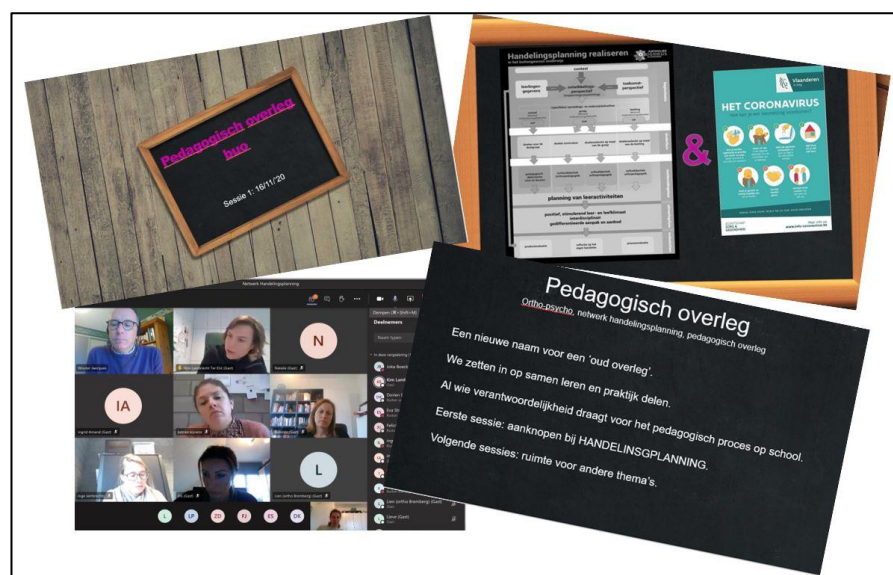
Pedagogisch overleg buo

Sessie 1: 16/11/20

Handelingsplanning realiseren

beginsituatie

onderwijsbehoeften

planning van leeractiviteiten

&

Vlaanderen

HET CORONAVIRUS

Netwerk Handelingsplanning

Deelnemers

N

IA

L

L LP ZO PJ ES DK

Pedagogisch overleg

Ortho-psycho, netwerk handelingsplanning, pedagogisch overleg

Een nieuwe naam voor een 'oud overleg'.

We zetten in op samen leren en praktijk delen.

Al wie verantwoordelijkheid draagt voor het pedagogisch proces op school.

Eerste sessie: aanknopen bij HANDELINGSPLANNING.

Volgende sessies: ruimte voor andere thema's.